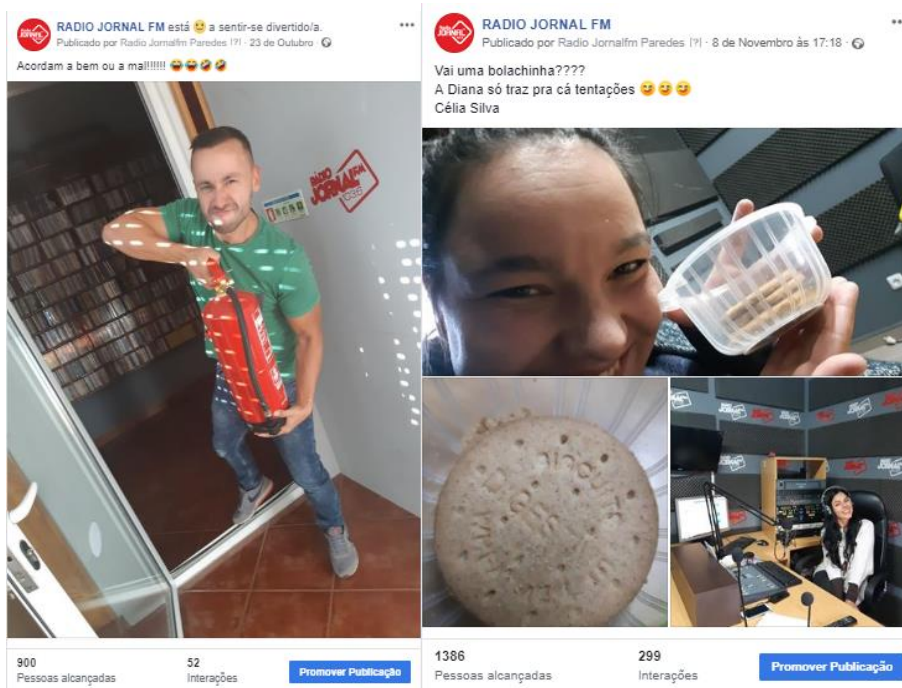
RADIO JORNAL FM está 😊 a sentir-se divertido/a.
Publicado por Radio Jornalfm Paredes [?] · 23 de Outubro · 

Acordam a bem ou a mal!!!!!! 😂😂🤣🤣

RÁDIO JORNAL FM

900
Pessoas alcançadas

52
Interações

Promover Publicação

RADIO JORNAL FM
Publicado por Radio Jornalfm Paredes [?] · 8 de Novembro às 17:18 · 

Vai uma bolachinha????
A Diana só traz pra cá tentações 😉😉😉
Célia Silva

1386
Pessoas alcançadas

299
Interações

Promover Publicação